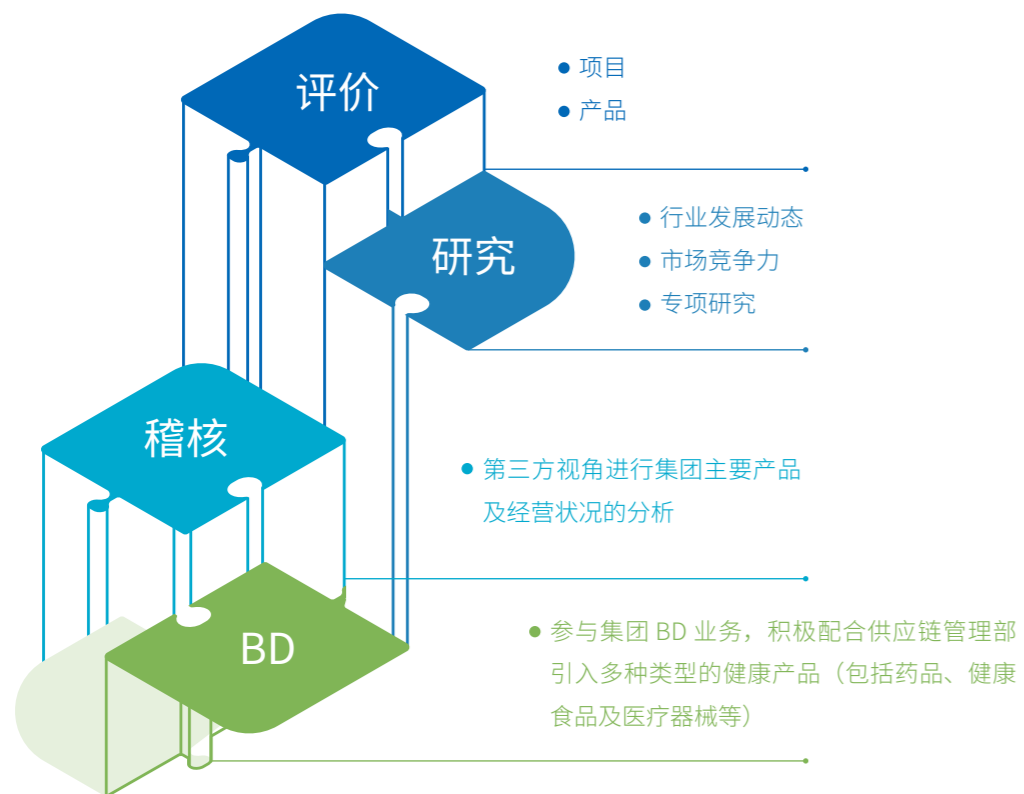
评价

项目
产品

研究

行业发展动态
市场竞争力
专项研究

稽核

第三方视角进行集团主要产品及经营状况的分析

BD

参与集团 BD 业务，积极配合供应链管理部引入多种类型的健康产品（包括药品、健康食品及医疗器械等）